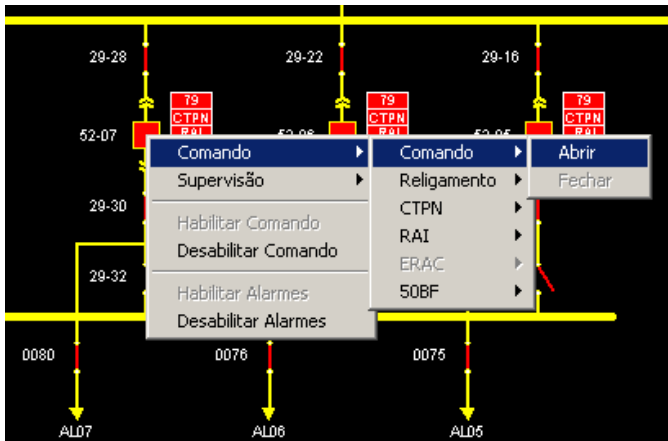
29-28
29-22
29-16
79
CTPN
RAI
79
CTPN
RAI
79
CTPN
RAI
52-07
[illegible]
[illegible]
29-30
29-32
Comando
Supervisão
Habilitar Comando
Desabilitar Comando
Habilitar Alarmes
Desabilitar Alarmes
Comando
Religamento
CTPN
RAI
ERAC
50BF
Abrir
Fechar
0080
0076
0075
AL07
AL06
AL05